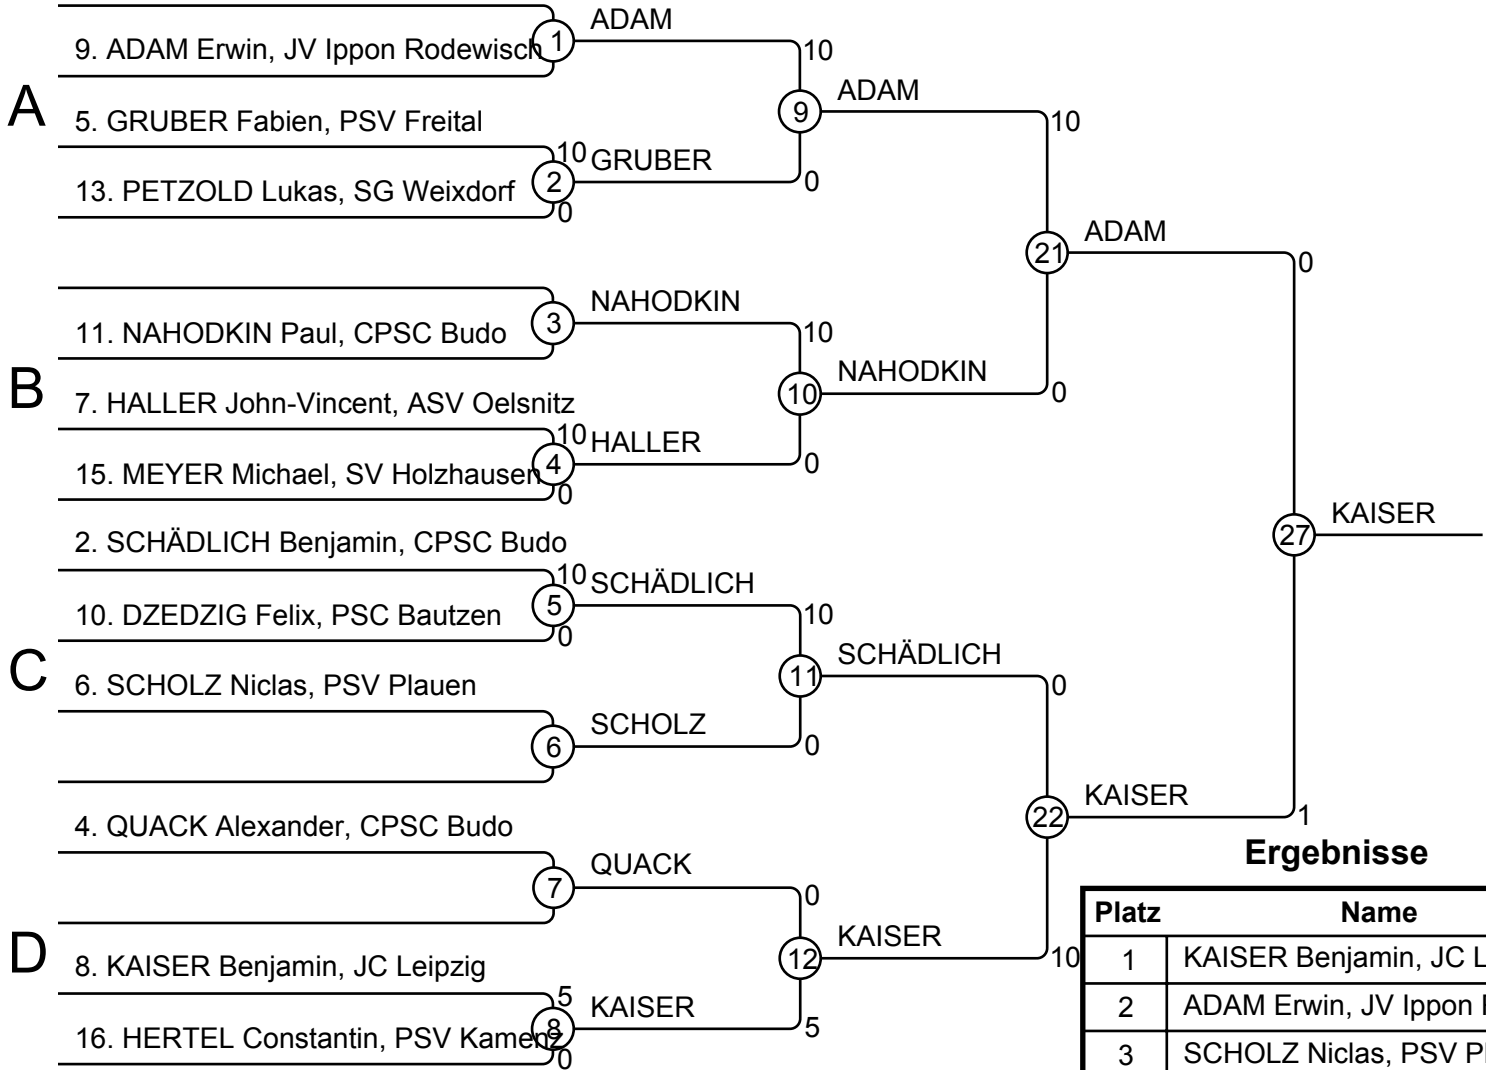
A

9. ADAM Erwin, JV Ippon Rodewisch
1
ADAM
10
5. GRUBER Fabien, PSV Freital
9
ADAM
10
10
GRUBER
13. PETZOLD Lukas, SG Weixdorf
2
0
0
21
ADAM
0

B

3
NAHODKIN
11. NAHODKIN Paul, CPSC Budo
10
7. HALLER John-Vincent, ASV Oelsnitz
10
NAHODKIN
0
10
HALLER
15. MEYER Michael, SV Holzhausen
4
0
0

C

2. SCHÄDLICH Benjamin, CPSC Budo
10
SCHÄDLICH
10. DZEDZIG Felix, PSC Bautzen
5
10
0
6. SCHOLZ Niclas, PSV Plauen
11
SCHÄDLICH
0
27
KAISER
SCHOLZ
6
0
22
KAISER
1

D

4. QUACK Alexander, CPSC Budo
QUACK
7
0
12
KAISER
10
8. KAISER Benjamin, JC Leipzig
5
KAISER
16. HERTEL Constantin, PSV Kamenz
8
5
0

Ergebnisse

| Platz | Name |
|---|---|
| 1 | KAISER Benjamin, JC L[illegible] |
| 2 | ADAM Erwin, JV Ippon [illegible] |
| 3 | SCHOLZ Niclas, PSV Pl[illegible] |